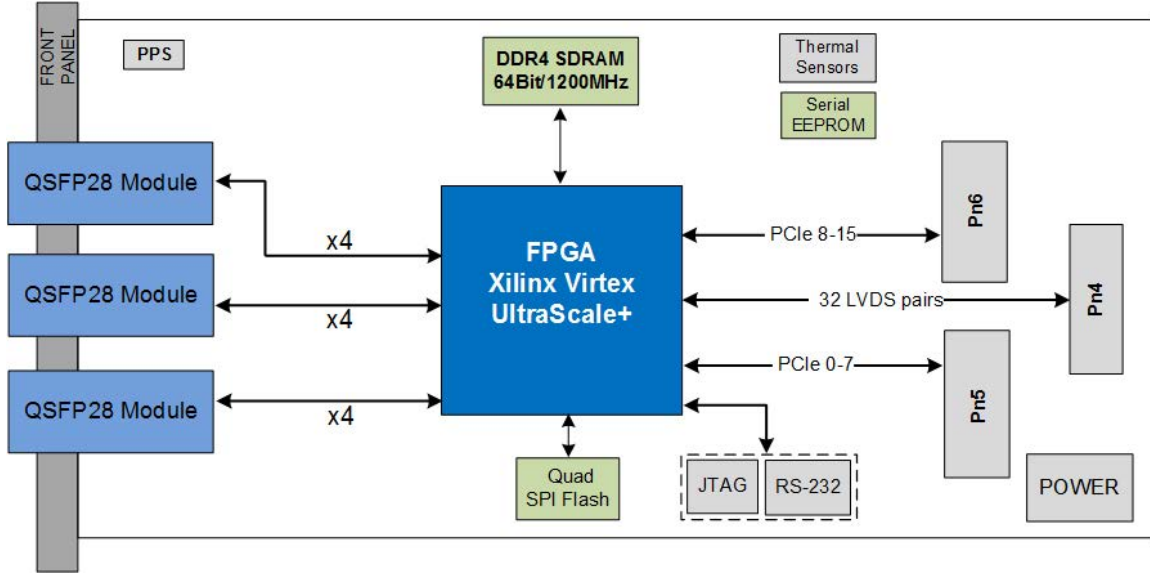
FRONT PANEL

PPS

DDR4 SDRAM
64Bit/1200MHz

Thermal Sensors

Serial EEPROM

QSFP28 Module

x4

QSFP28 Module

x4

QSFP28 Module

x4

FPGA
Xilinx Virtex
UltraScale+

PCIe 8-15

Pn6

32 LVDS pairs

Pn4

PCIe 0-7

Pn5

Quad SPI Flash

JTAG

RS-232

POWER